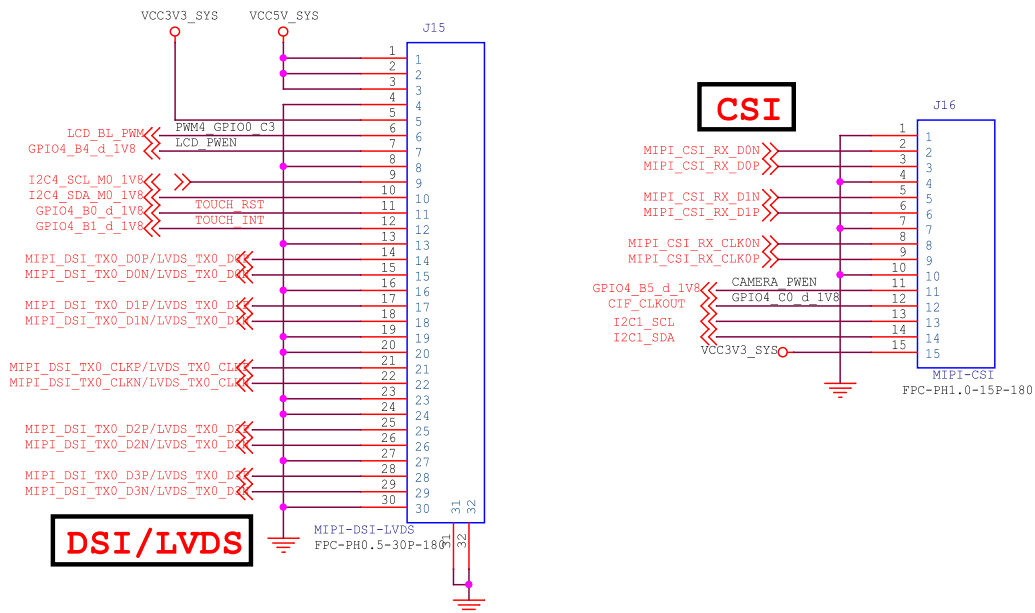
VCC3V3_SYS VCC5V_SYS

J15

1 1
2 2
3 3
4 4
5 5
PWM4_GPIO0_C3 6 6
LCD_BL_PWM
LCD_PWEN 7 7
GPIO4_B4_d_1V8
8 8
I2C4_SCL_M0_1V8 9 9
I2C4_SDA_M0_1V8 10 10
GPIO4_B0_d_1V8 TOUCH_RST 11 11
GPIO4_B1_d_1V8 TOUCH_INT 12 12
13 13
MIPI_DSI_TX0_D0P/LVDS_TX0_D0P 14 14
MIPI_DSI_TX0_D0N/LVDS_TX0_D0N 15 15
16 16
MIPI_DSI_TX0_D1P/LVDS_TX0_D1P 17 17
MIPI_DSI_TX0_D1N/LVDS_TX0_D1N 18 18
19 19
20 20
MIPI_DSI_TX0_CLKP/LVDS_TX0_CLKP 21 21
MIPI_DSI_TX0_CLKN/LVDS_TX0_CLKN 22 22
23 23
24 24
MIPI_DSI_TX0_D2P/LVDS_TX0_D2P 25 25
MIPI_DSI_TX0_D2N/LVDS_TX0_D2N 26 26
27 27
MIPI_DSI_TX0_D3P/LVDS_TX0_D3P 28 28
MIPI_DSI_TX0_D3N/LVDS_TX0_D3N 29 29
30 30
31 32
31 32
MIPI-DSI-LVDS
FPC-PH0.5-30P-180

DSI/LVDS

CSI

J16

1 1
MIPI_CSI_RX_D0N 2 2
MIPI_CSI_RX_D0P 3 3
4 4
MIPI_CSI_RX_D1N 5 5
MIPI_CSI_RX_D1P 6 6
7 7
MIPI_CSI_RX_CLK0N 8 8
MIPI_CSI_RX_CLK0P 9 9
10 10
GPIO4_B5_d_1V8 CAMERA_PWEN 11 11
CIF_CLKOUT GPIO4_C0_d_1V8 12 12
I2C1_SCL 13 13
I2C1_SDA 14 14
VCC3V3_SYS 15 15
MIPI-CSI
FPC-PH1.0-15P-180